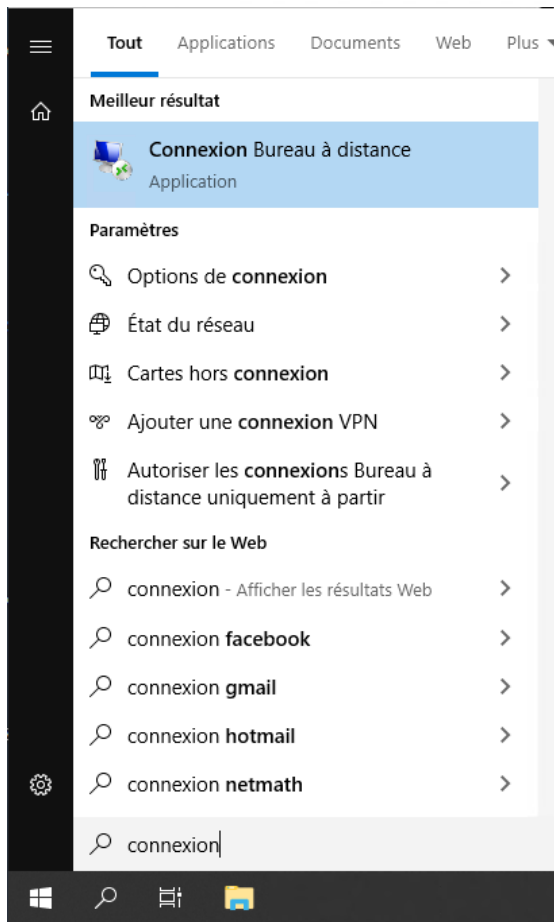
Tout Applications Documents Web Plus

Meilleur résultat

Connexion Bureau à distance
Application

Paramètres

Options de connexion

État du réseau

Cartes hors connexion

Ajouter une connexion VPN

Autoriser les connexions Bureau à distance uniquement à partir

Rechercher sur le Web

connexion - Afficher les résultats Web

connexion facebook

connexion gmail

connexion hotmail

connexion netmath

connexion